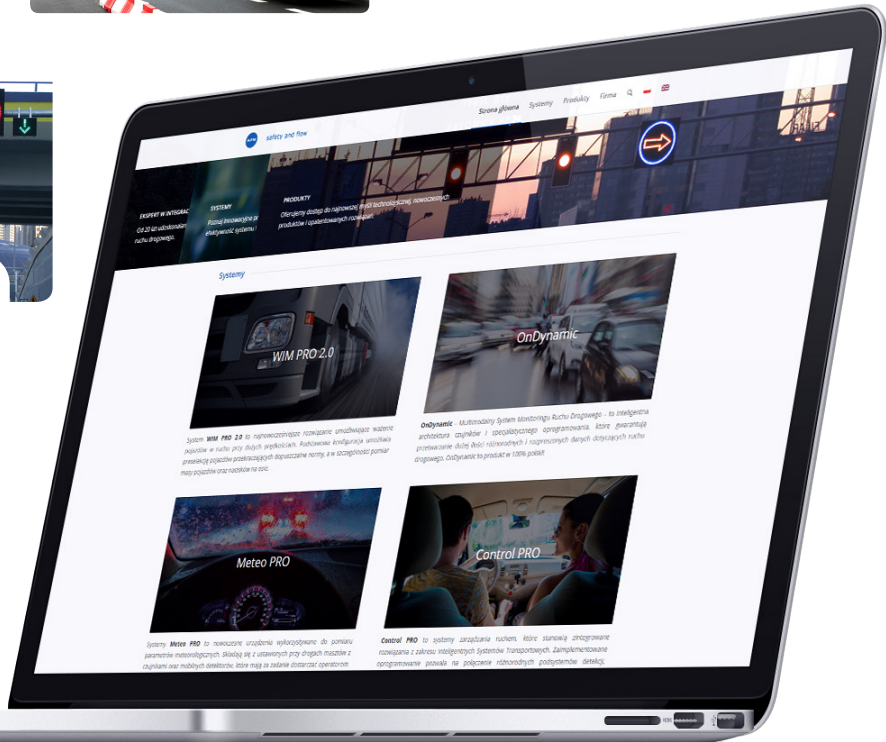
safety and flow

Strona główna Systemy Produkty Firma

EKSPERT W INTEGRAC
Od 20 lat udoskonalam ruchu drogowego.

SYSTEMY
Poznaj innowacyjne pr efektywność systemu i

PRODUKTY
Oferujemy dostęp do najnowszej myśli technologicznej, nowoczesnych produktów i zgodnych rozwiązań.

Systemy

WIM PRO 2.0

System WIM PRO 2.0 to najnowocześniejsze rozwiązanie umożliwiające ważenie pojazdów w ruchu przy dużych prędkościach. Rozbudowana konfiguracja umożliwia preselekcję pojazdów przekraczających dopuszczalne normy, a w szczególności pomiar masy pojazdów oraz nacisków na oś.

OnDynamic

OnDynamic - Multimodalny System Monitoringu Ruchu Drogowego - to inteligentna architektura czujników i specjalistycznego oprogramowania, które gwarantują przetwarzanie dużej ilości różnorodnych i rozproszonych danych dotyczących ruchu drogowego. Oferujemy ten produkt w 100% polski!

Meteo PRO

Systemy Meteo PRO to nowoczesne urządzenia wykorzystywane do pomiaru parametrów meteorologicznych. Składają się z ustawionych przy drogach masztów z czujnikami oraz mobilnych detektorów, które mają za zadanie dostarczać operatorom

Control PRO

Control PRO to systemy zarządzania ruchem, które stanowią zintegrowane rozwiązania z zakresu Inteligentnych Systemów Transportowych. Zaimplementowane oprogramowanie pozwala na połączenie różnorodnych podsystemów detekcji,